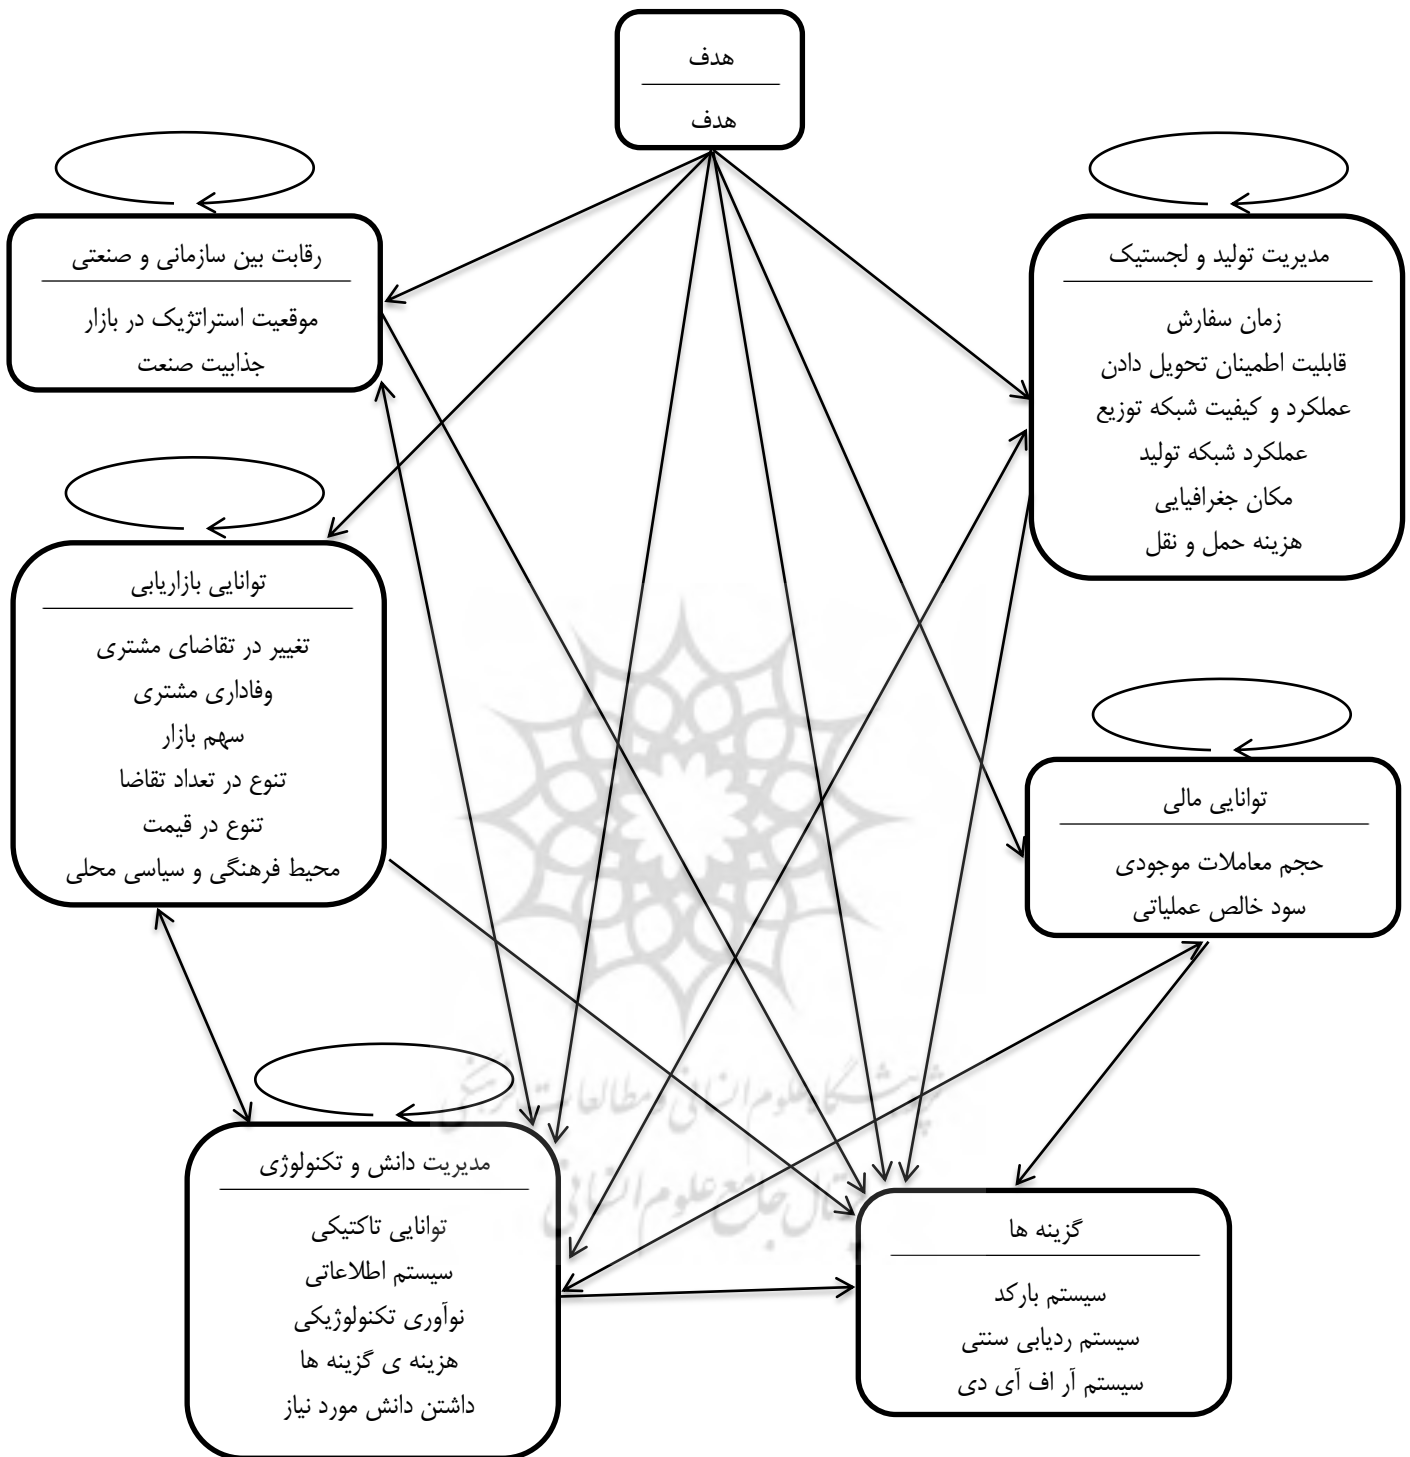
هدف

هدف

رقابت بین سازمانی و صنعتی

موقعیت استراتژیک در بازار
جذابیت صنعت

مدیریت تولید و لجستیک

زمان سفارش
قابلیت اطمینان تحویل دادن
عملکرد و کیفیت شبکه توزیع
عملکرد شبکه تولید
مکان جغرافیایی
هزینه حمل و نقل

توانایی بازاریابی

تغییر در تقاضای مشتری
وفاداری مشتری
سهم بازار
تنوع در تعداد تقاضا
تنوع در قیمت
محیط فرهنگی و سیاسی محلی

توانایی مالی

حجم معاملات موجودی
سود خالص عملیاتی

مدیریت دانش و تکنولوژی

توانایی تاکتیکی
سیستم اطلاعاتی
نوآوری تکنولوژیکی
هزینه ی گزینه ها
داشتن دانش مورد نیاز

گزینه ها

سیستم بارکد
سیستم ردیابی سنتی
سیستم آر اف آی دی